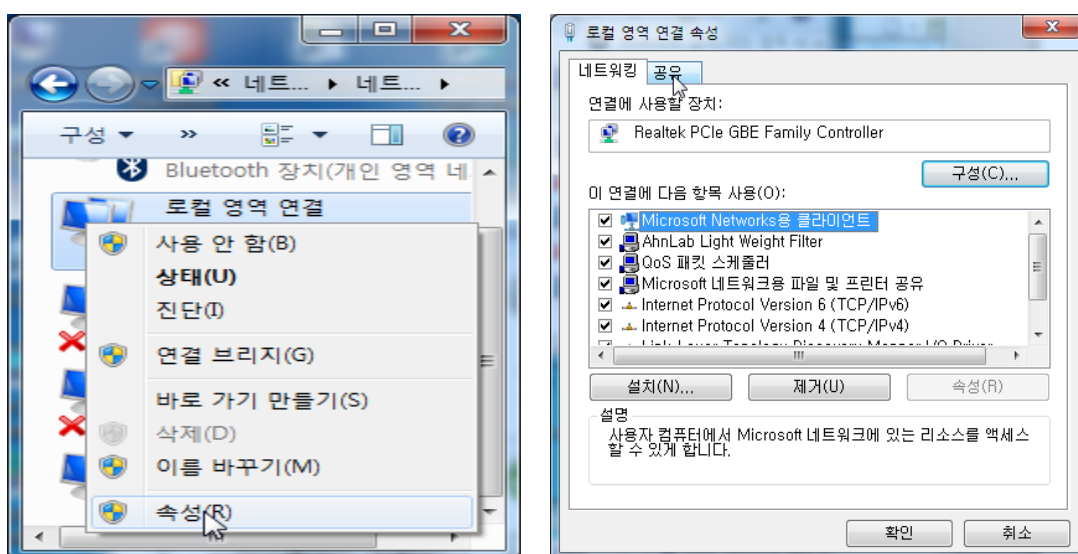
« 네트... ▸ 네트... ▸

구성 ▾ »

Bluetooth 장치(개인 영역 네

로컬 영역 연결

사용 안 함(B)
상태(U)
진단(I)
연결 브리지(G)
바로 가기 만들기(S)
삭제(D)
이름 바꾸기(M)
속성(R)

로컬 영역 연결 속성

네트워킹 공유

연결에 사용할 장치:

Realtek PCIe GBE Family Controller

구성(C)...

이 연결에 다음 항목 사용(O):

Microsoft Networks용 클라이언트
AhnLab Light Weight Filter
QoS 패킷 스케줄러
Microsoft 네트워크용 파일 및 프린터 공유
Internet Protocol Version 6 (TCP/IPv6)
Internet Protocol Version 4 (TCP/IPv4)
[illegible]

설치(N)... 제거(U) 속성(R)

설명
사용자 컴퓨터에서 Microsoft 네트워크에 있는 리소스를 액세스할 수 있게 합니다.

확인 취소